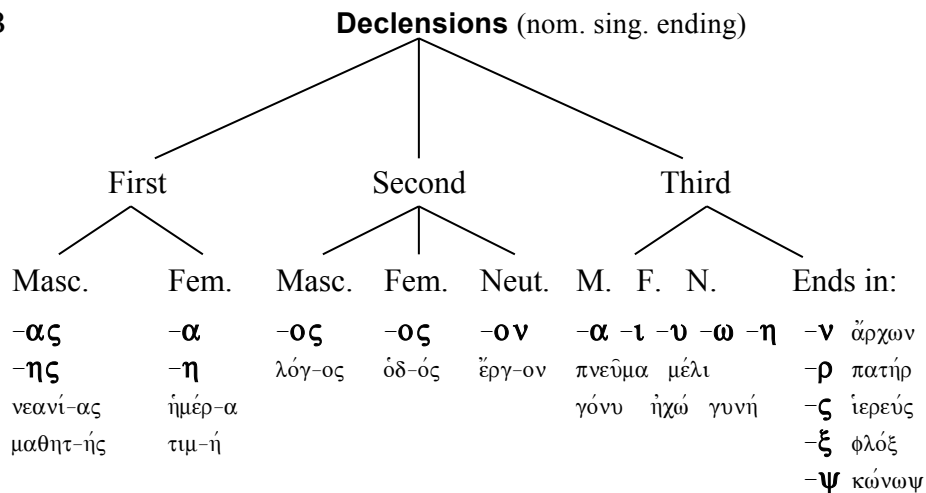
3

Declensions (nom. sing. ending)

First

Second

Third

Masc.

Fem.

Masc.

Fem.

Neut.

M. F. N.

Ends in:

-ας
-ης
νεανί-ας
μαθητ-ής

-α
-η
ἡμέρ-α
τιμ-ή

-ος
λόγ-ος

-ος
ὁδ-ός

-ον
ἔργ-ον

-α -ι -υ -ω -η
πνεῦμα μέλι
γόνυ ἠχώ γυνή

-ν ἄρχων
-ρ πατήρ
-ς ἱερεύς
-ξ φλόξ
-ψ κώνωψ